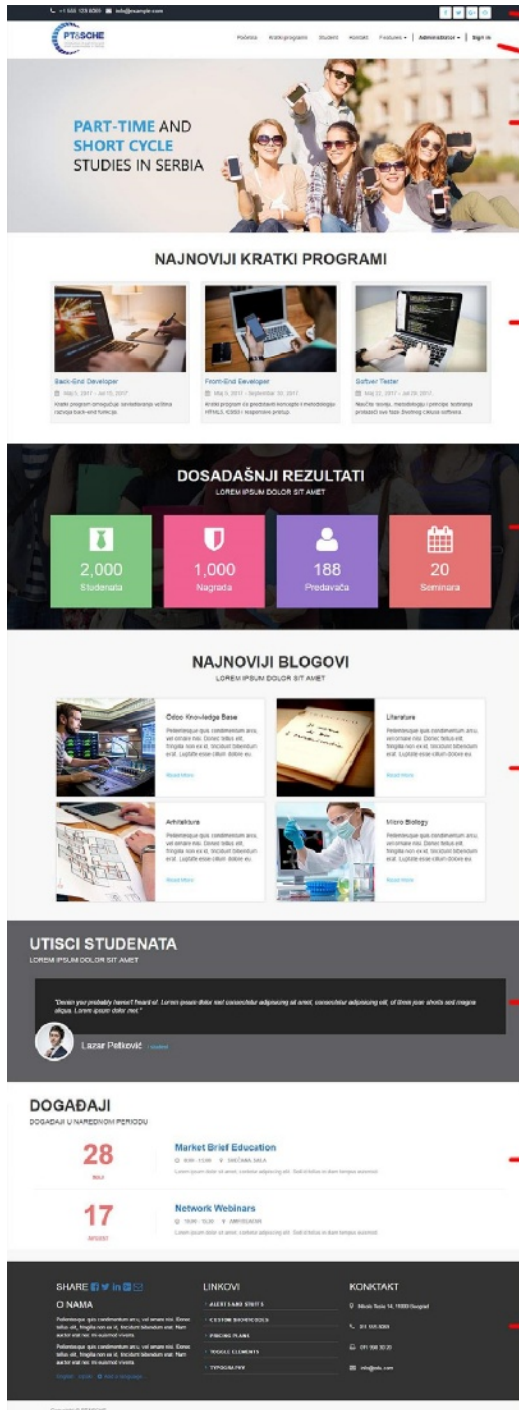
+1 555 123 6000 info@example.com

PT&SCHE

Početna Kratki programi Studenti Kontakt Features Administrator Sign in

PART-TIME AND SHORT CYCLE STUDIES IN SERBIA

NAJNOVIJI KRATKI PROGRAMI

Back-End Developer

May 1, 2017 - Jul 15, 2017

Kratki program omogućuje savladavanje veština razvoja back-end funkcija.

Front-End Developer

May 5, 2017 - September 10, 2017

Kratki program za predstavni koncepti i metodologiju HTML5, CSS3 i responsive pristup.

Softver Tester

May 22, 2017 - Jul 29, 2017

Naučite teoriju, metodologiju i principe testiranja proizvoda ovo faze životnog ciklusa softvera.

DOSADAŠNJI REZULTATI

LOREM IPSUM DOLOR SIT AMET

2,000 Studenata

1,000 Nagrada

188 Predavača

20 Seminara

NAJNOVIJI BLOGOVI

LOREM IPSUM DOLOR SIT AMET

Odoo Knowledge Base

Pellentesque quis condimentum arcu, vel ornare nisi. Donec tellus elit, fringilla non ex id, tincidunt bibendum erat. Ligula esse cillum dolore eu.

Read More

Literature

Pellentesque quis condimentum arcu, vel ornare nisi. Donec tellus elit, fringilla non ex id, tincidunt bibendum erat. Ligula esse cillum dolore eu.

Read More

Arhitektura

Pellentesque quis condimentum arcu, vel ornare nisi. Donec tellus elit, fringilla non ex id, tincidunt bibendum erat. Ligula esse cillum dolore eu.

Read More

Micro Biology

Pellentesque quis condimentum arcu, vel ornare nisi. Donec tellus elit, fringilla non ex id, tincidunt bibendum erat. Ligula esse cillum dolore eu.

Read More

UTISCI STUDENATA

LOREM IPSUM DOLOR SIT AMET

"Donec you probably haven't heard of. Lorem ipsum dolor sed consectetur adipiscing sit amet, consectetur adipiscing elit, ut litem jose shots sed magna aliqua. Lorem ipsum dolor met."

Lazar Petković student

DOGAĐAJI

DOGAĐAJI U NAREDNOM PERIODU

28 MAJ

Market Brief Education

9:00 - 13:00 SKEĆNA SALA

Lorem ipsum dolor sit amet, consectetur adipiscing elit. Sed ut tellus in diam tempus euismod.

17 AVGUST

Network Webinars

10:00 - 15:30 AMFITEATAR

Lorem ipsum dolor sit amet, consectetur adipiscing elit. Sed ut tellus in diam tempus euismod.

SHARE

O NAMA

Pellentesque quis condimentum arcu, vel ornare nisi. Donec tellus elit, fringilla non ex id, tincidunt bibendum erat. Nam auctor erat nec mi euismod viverra.

Pellentesque quis condimentum arcu, vel ornare nisi. Donec tellus elit, fringilla non ex id, tincidunt bibendum erat. Nam auctor erat nec mi euismod viverra.

English Latin Add a language

LINKOVI

ALERTS AND STATES

CUSTOM SHORTCODES

PRICING PLANS

TOGGLE ELEMENTS

TYPOGRAPHY

KONKTAKT

Nikole Tesle 14, 11000 Beograd

011 555 5000

011 556 20 20

info@ets.com

Copyright PT&SCHE